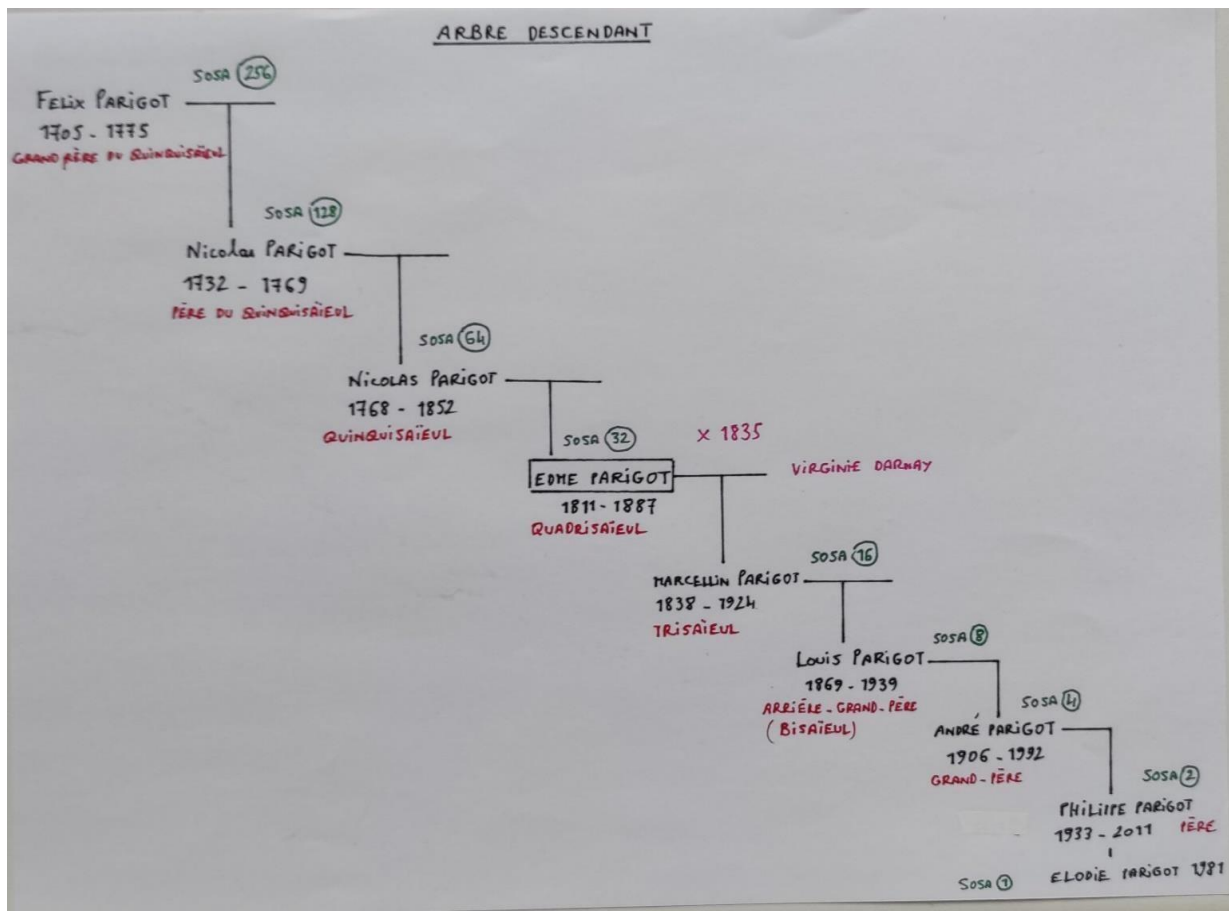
ARBRE DESCENDANT

SOSA 256
FELIX PARIGOT
1705 - 1775
GRAND PÈRE DU QUINQUISAÏEUL

SOSA 128
Nicolas PARIGOT
1732 - 1769
PÈRE DU QUINQUISAÏEUL

SOSA 64
NICOLAS PARIGOT
1768 - 1852
QUINQUISAÏEUL

SOSA 32
× 1835
EDME PARIGOT
VIRGINIE DARNAY
1811 - 1887
QUADRISAÏEUL

SOSA 16
MARCELLIN PARIGOT
1838 - 1924
TRISAÏEUL

SOSA 8
Louis PARIGOT
1869 - 1939
ARRIÈRE - GRAND - PÈRE
(BISAÏEUL)

SOSA 4
ANDRÉ PARIGOT
1906 - 1992
GRAND - PÈRE

SOSA 2
PHILIPPE PARIGOT
1933 - 2011 PÈRE

SOSA 1
ELODIE PARIGOT 1981